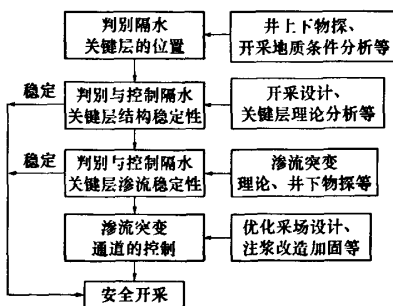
判别隔水关键层的位置

井上下物探、开采地质条件分析等

稳定

判别与控制隔水关键层结构稳定性

开采设计、关键层理论分析等

稳定

判别与控制隔水关键层渗流稳定性

渗流突变理论、井下物探等

渗流突变通道的控制

优化采场设计、注浆改造加固等

安全开采